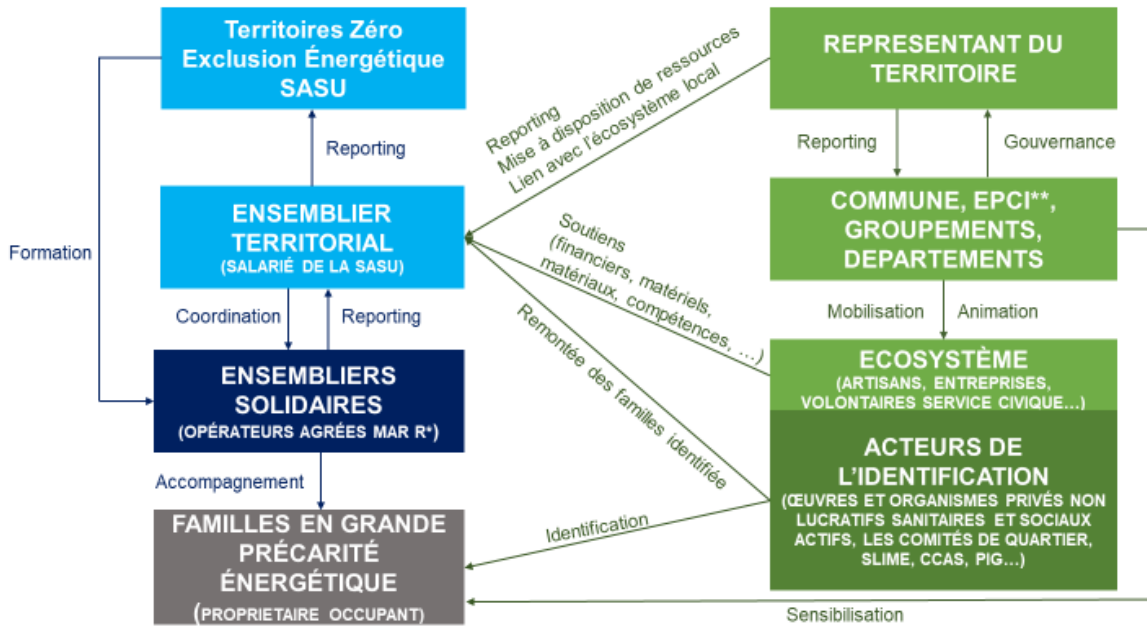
Territoires Zéro Exclusion Énergétique SASU

Reporting

ENSEMBLIER TERRITORIAL
(SALARIÉ DE LA SASU)

Formation

Coordination

Reporting

ENSEMBLIERS SOLIDAIRES
(OPÉRATEURS AGRÉES MAR R*)

Accompagnement

FAMILLES EN GRANDE PRÉCARITÉ ÉNERGÉTIQUE
(PROPRIETAIRE OCCUPANT)

Reporting
Mise à disposition de ressources
Lien avec l'écosystème local

Soutiens
(financiers, matériels, matériaux, compétences, …)

Remontée des familles identifiée

Identification

REPRESENTANT DU TERRITOIRE

Reporting

Gouvernance

COMMUNE, EPCI**, GROUPEMENTS, DEPARTEMENTS

Mobilisation

Animation

ECOSYSTÈME
(ARTISANS, ENTREPRISES, VOLONTAIRES SERVICE CIVIQUE…)

ACTEURS DE L'IDENTIFICATION
(ŒUVRES ET ORGANISMES PRIVÉS NON LUCRATIFS SANITAIRES ET SOCIAUX ACTIFS, LES COMITÉS DE QUARTIER, SLIME, CCAS, PIG…)

Sensibilisation